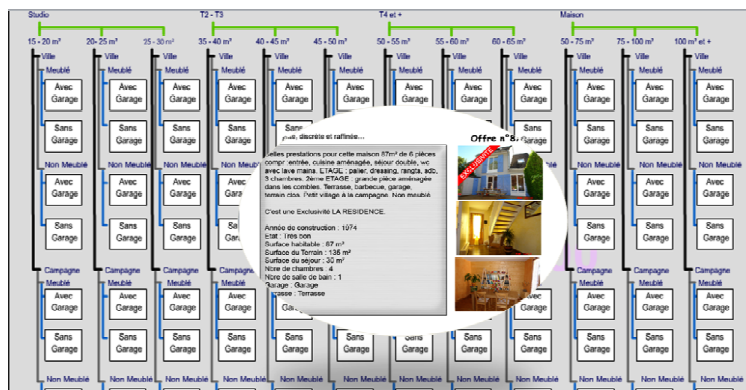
Studio

T2 - T3

T4 et +

Maison

15 - 20 m²

20- 25 m²

25 - 30 m²

35 - 40 m²

40 - 45 m²

45 - 50 m²

50 - 55 m²

55 - 60 m²

60 - 65 m²

50 - 75 m²

75 - 100 m²

100 m² et +

Ville

Meublé

Avec Garage

Sans Garage

Non Meublé

Avec Garage

Sans Garage

Campagne

Meublé

Avec Garage

Sans Garage

Non Meublé

...elle, discrète et raffinée...

Offre n°8

EXCLUSIVITÉ

Belles prestations pour cette maison 87m² de 6 pièces comprenant: entrée, cuisine aménagée, séjour double, wc avec lave mains. ETAGE : palier, dressing, rangts, sdb, 3 chambres. 2ème ETAGE : grande pièce aménagée dans les combles. Terrasse, barbecue, garage, terrain clos. Petit village à la campagne. Non meublé.

C'est une Exclusivité LA RESIDENCE.

Année de construction : 1974
Etat : Très bon
Surface habitable : 87 m²
Surface du Terrain : 136 m²
Surface du séjour : 30 m²
Nbre de chambres : 4
Nbre de salle de bain : 1
Garage : Garage
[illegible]rasse : Terrasse